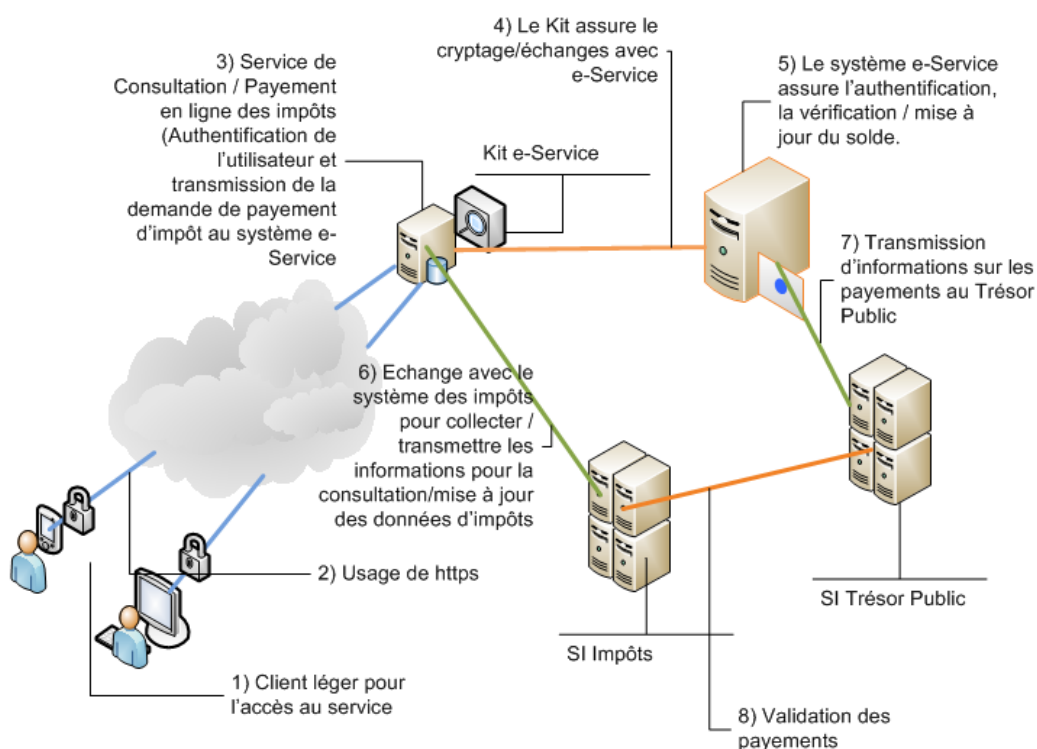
4) Le Kit assure le cryptage/échanges avec e-Service

3) Service de Consultation / Payement en ligne des impôts (Authentification de l'utilisateur et transmission de la demande de payement d'impôt au système e-Service

5) Le système e-Service assure l'authentification, la vérification / mise à jour du solde.

Kit e-Service

7) Transmission d'informations sur les payements au Trésor Public

6) Echange avec le système des impôts pour collecter / transmettre les informations pour la consultation/mise à jour des données d'impôts

2) Usage de https

SI Trésor Public

SI Impôts

1) Client léger pour l'accès au service

8) Validation des payements